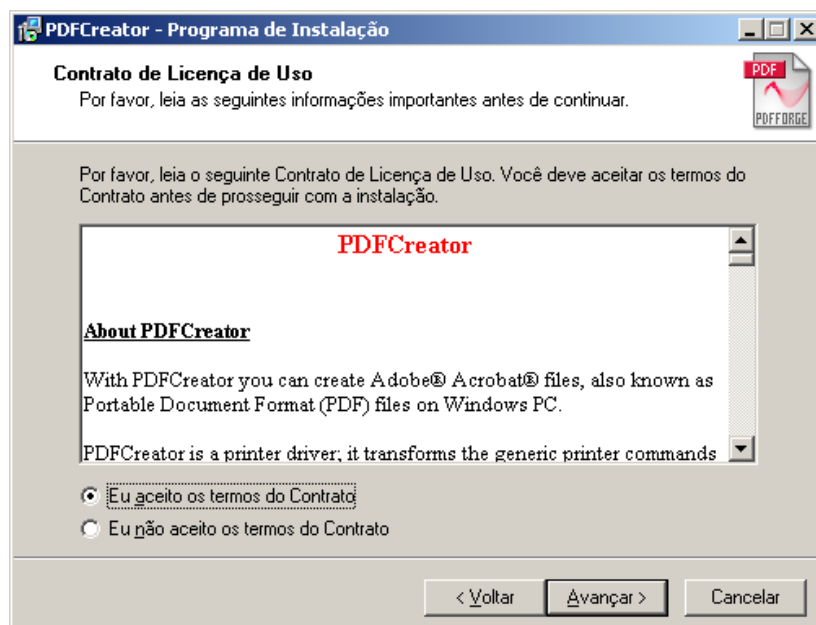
PDFCreator - Programa de Instalação

Contrato de Licença de Uso

Por favor, leia as seguintes informações importantes antes de continuar.

PDF

PDFFORGE

Por favor, leia o seguinte Contrato de Licença de Uso. Você deve aceitar os termos do Contrato antes de prosseguir com a instalação.

PDFCreator

About PDFCreator

With PDFCreator you can create Adobe® Acrobat® files, also known as Portable Document Format (PDF) files on Windows PC.

PDFCreator is a printer driver; it transforms the generic printer commands

Eu aceito os termos do Contrato

Eu não aceito os termos do Contrato

< Voltar

Avançar >

Cancelar